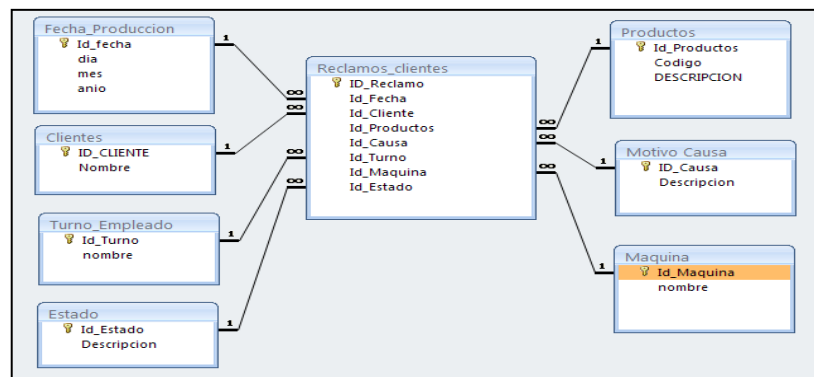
Fecha_Produccion
Id_fecha
dia
mes
anio

Clientes
ID_CLIENTE
Nombre

Turno_Empleado
Id_Turno
nombre

Estado
Id_Estado
Descripcion

Reclamos_clientes
ID_Reclamo
Id_Fecha
Id_Cliente
Id_Productos
Id_Causa
Id_Turno
Id_Maquina
Id_Estado

Productos
Id_Productos
Codigo
DESCRIPCION

Motivo Causa
ID_Causa
Descripcion

Maquina
Id_Maquina
nombre

1
1
1
1
1
1
1
∞
∞
∞
∞
∞
∞
∞